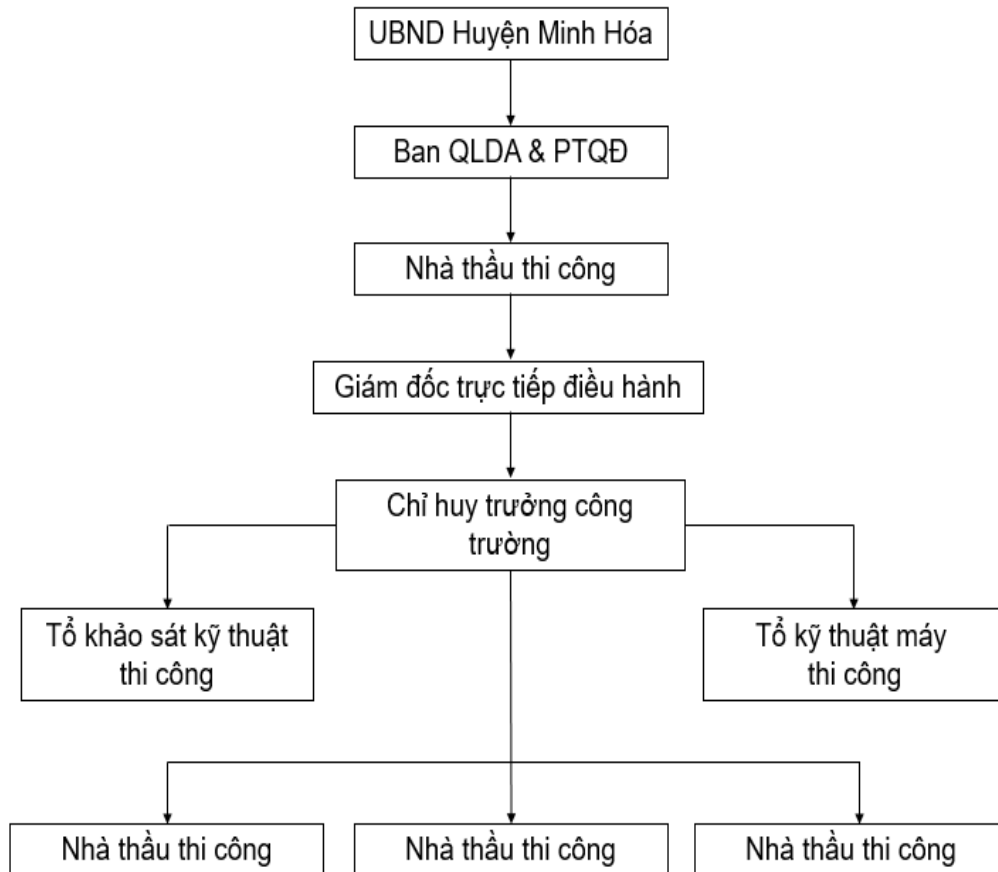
UBND Huyện Minh Hóa

Ban QLDA & PTQĐ

Nhà thầu thi công

Giám đốc trực tiếp điều hành

Chỉ huy trưởng công trường

Tổ khảo sát kỹ thuật thi công

Tổ kỹ thuật máy thi công

Nhà thầu thi công

Nhà thầu thi công

Nhà thầu thi công